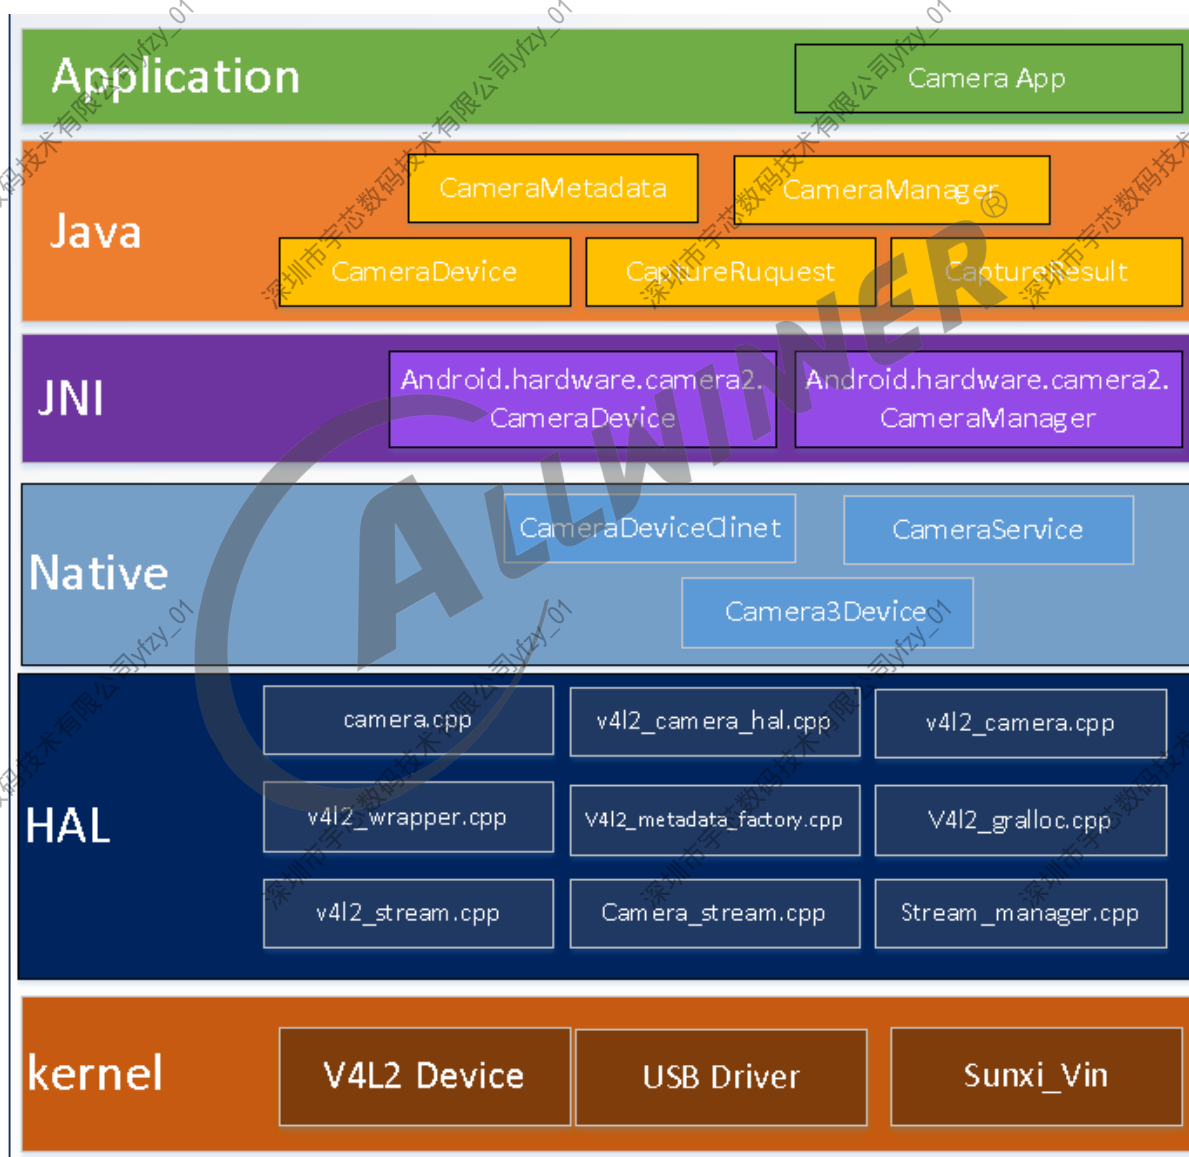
Application
Camera App

Java
CameraMetadata
CameraManager
CameraDevice
CaptureRuquest
CaptureResult

JNI
Android.hardware.camera2.CameraDevice
Android.hardware.camera2.CameraManager

Native
CameraDeviceClinet
CameraService
Camera3Device

HAL
camera.cpp
v4l2_camera_hal.cpp
v4l2_camera.cpp
v4l2_wrapper.cpp
V4l2_metadata_factory.cpp
V4l2_gralloc.cpp
v4l2_stream.cpp
Camera_stream.cpp
Stream_manager.cpp

kernel
V4L2 Device
USB Driver
Sunxi_Vin

ALLWINNER®
深圳市宇芯数码技术有限公司yfzy_01
深圳市宇芯数码技术有限公司yfzy_01
深圳市宇芯数码技术有限公司yfzy_01
深圳市宇芯数码技术有限公司yfzy_01
深圳市宇芯数码技术有限公司yfzy_01
深圳市宇芯数码技术有限公司yfzy_01